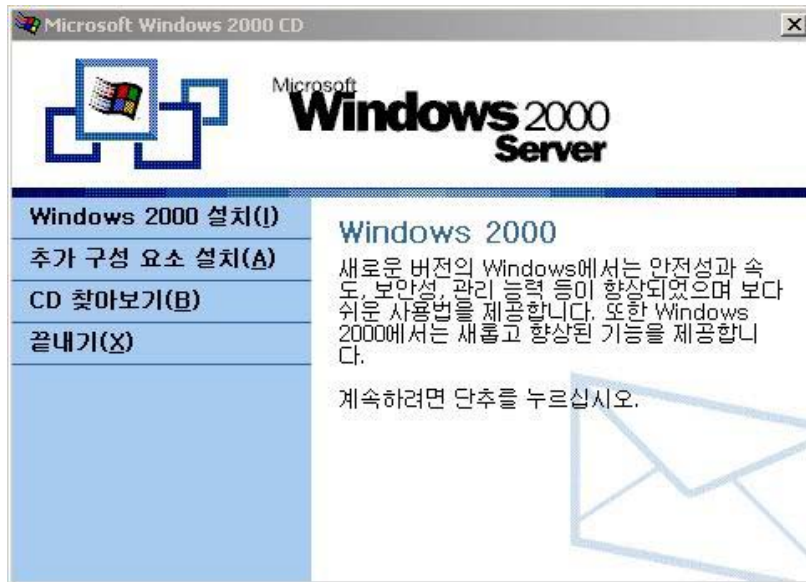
Microsoft Windows 2000 CD

Microsoft Windows 2000 Server

Windows 2000 설치(I)

추가 구성 요소 설치(A)

CD 찾아보기(B)

끝내기(X)

Windows 2000

새로운 버전의 Windows에서는 안전성과 속도, 보안성, 관리 능력 등이 향상되었으며 보다 쉬운 사용법을 제공합니다. 또한 Windows 2000에서는 새롭고 향상된 기능을 제공합니다.

계속하려면 단추를 누르십시오.